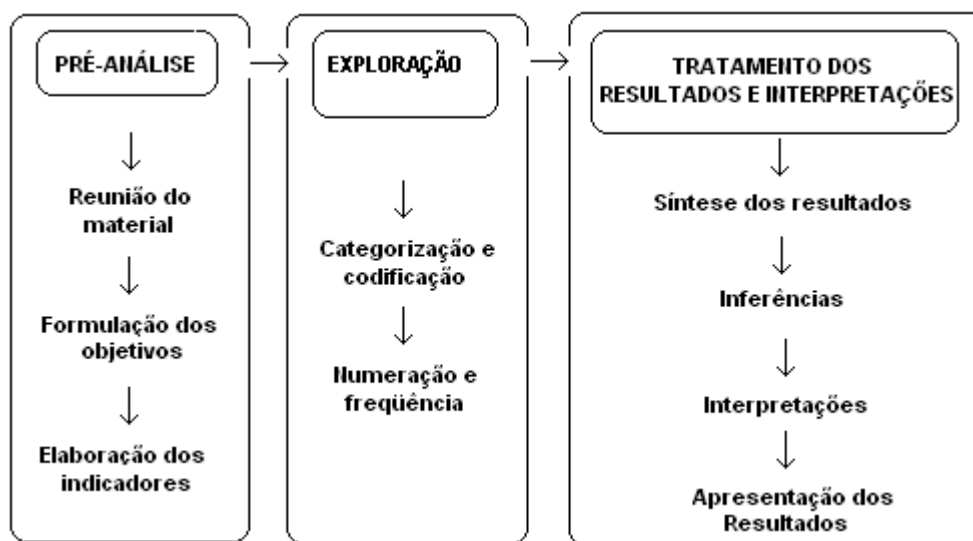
PRÉ-ANÁLISE

Reunião do material

Formulação dos objetivos

Elaboração dos indicadores

EXPLORAÇÃO

Categorização e codificação

Numeração e freqüência

TRATAMENTO DOS RESULTADOS E INTERPRETAÇÕES

Síntese dos resultados

Inferências

Interpretações

Apresentação dos Resultados